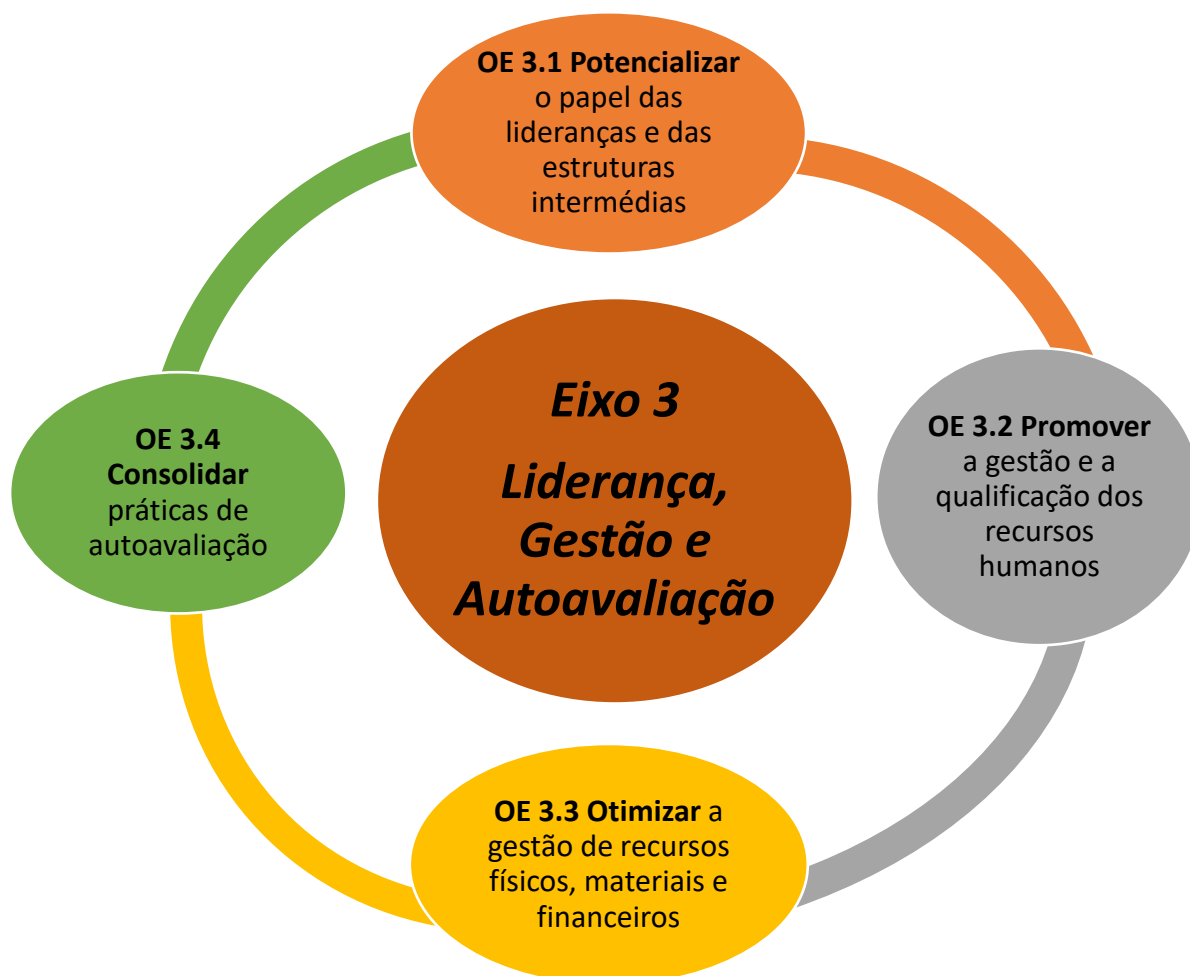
**OE 3.1 Potencializar** o papel das lideranças e das estruturas intermédias

*Eixo 3*

*Liderança, Gestão e Autoavaliação*

**OE 3.4 Consolidar** práticas de autoavaliação

**OE 3.2 Promover** a gestão e a qualificação dos recursos humanos

**OE 3.3 Otimizar** a gestão de recursos físicos, materiais e financeiros